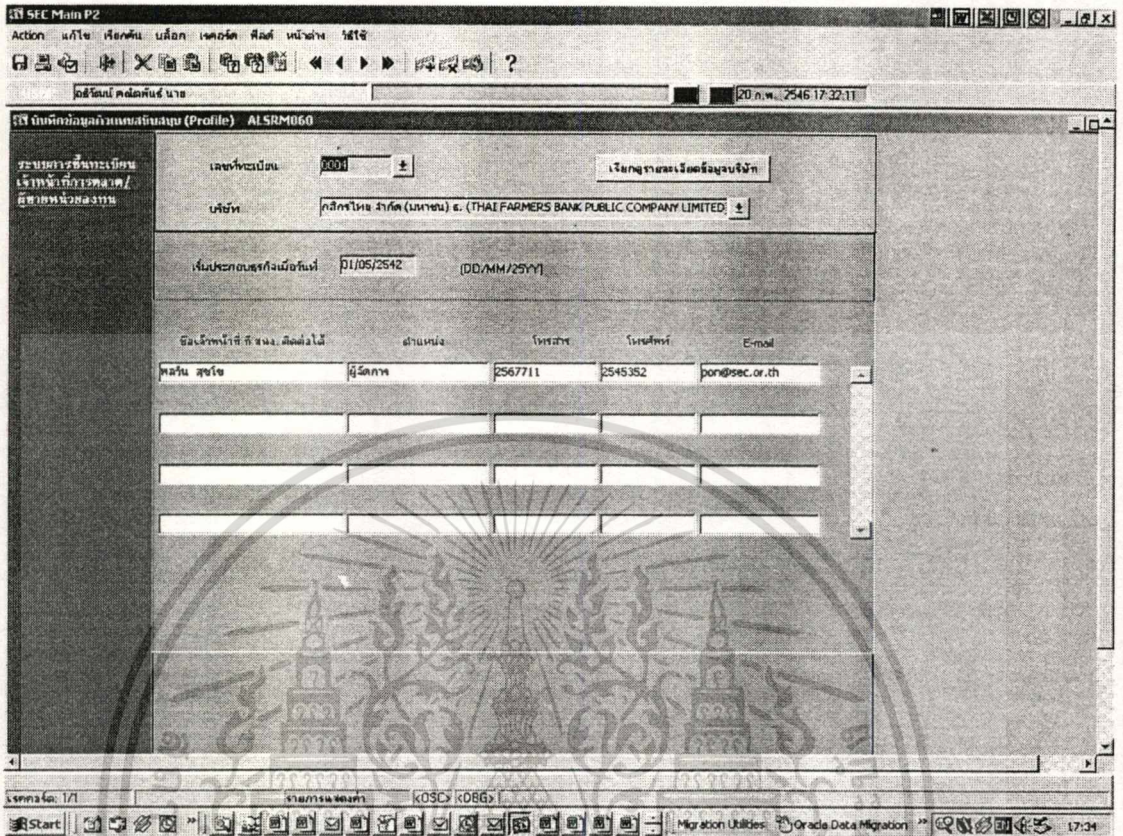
SEC Main P2

Action แก้ไข เรียกค้น บล็อก เรคอร์ด ฟิลด์ หน้าต่าง วิธีใช้

?

อธิวัฒน์ คณิตพันธ์ นาย

20 ก.พ. 2546 17:32:11

บันทึกข้อมูลตัวแทนสนับสนุน (Profile) ALSRM060

ระบบการขึ้นทะเบียน เจ้าหน้าที่การตลาด/ ผู้ขายหน่วยลงทุน

เลขที่ทะเบียน 0004

เรียกดูรายละเอียดข้อมูลบริษัท

บริษัท กสิกรไทย จำกัด (มหาชน) ธ. (THAI FARMERS BANK PUBLIC COMPANY LIMITED)

เริ่มประกอบธุรกิจเมื่อวันที่ 01/05/2542 [DD/MM/25YY]

| ชื่อเจ้าหน้าที่ที่ ก.ล.ต. ติดต่อได้ | ตำแหน่ง | โทรสาร | โทรศัพท์ | E-mail |
|---|---|---|---|---|
| พลวัน สุขใจ | ผู้จัดการ | 2567711 | 2545352 | pon@sec.or.th |
| | | | | |
| | | | | |
| | | | | |

เรคคอร์ด: 1/1 รายการแสดงค่า <OSC> <DBG>

Start Migration Utilities Oracle Data Migration 17:34